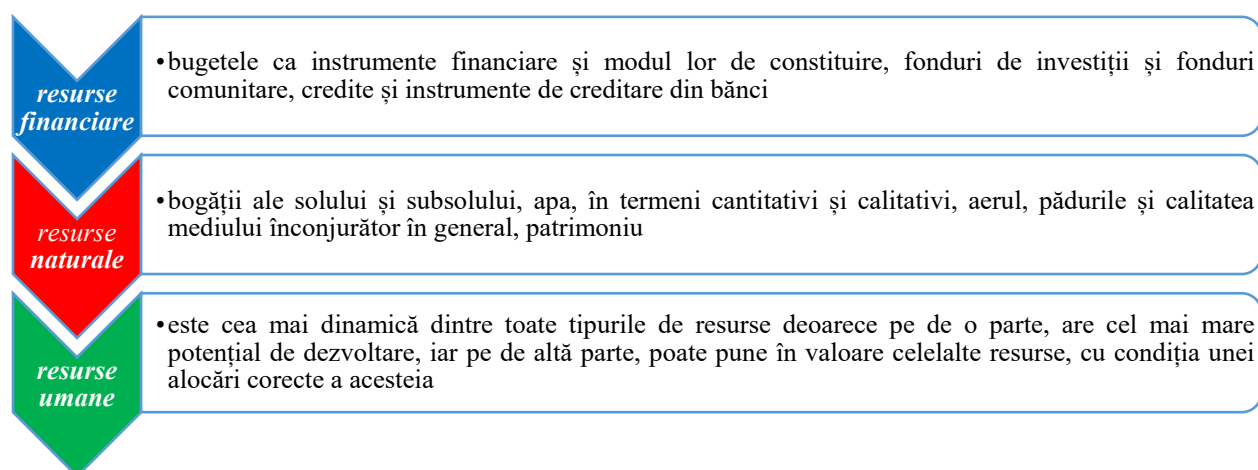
resurse financiare

• bugetele ca instrumente financiare și modul lor de constituire, fonduri de investiții și fonduri comunitare, credite și instrumente de creditare din bănci

resurse naturale

• bogății ale solului și subsolului, apa, în termeni cantitativi și calitativi, aerul, pădurile și calitatea mediului înconjurător în general, patrimoniu

resurse umane

• este cea mai dinamică dintre toate tipurile de resurse deoarece pe de o parte, are cel mai mare potențial de dezvoltare, iar pe de altă parte, poate pune în valoare celelalte resurse, cu condiția unei alocări corecte a acesteia